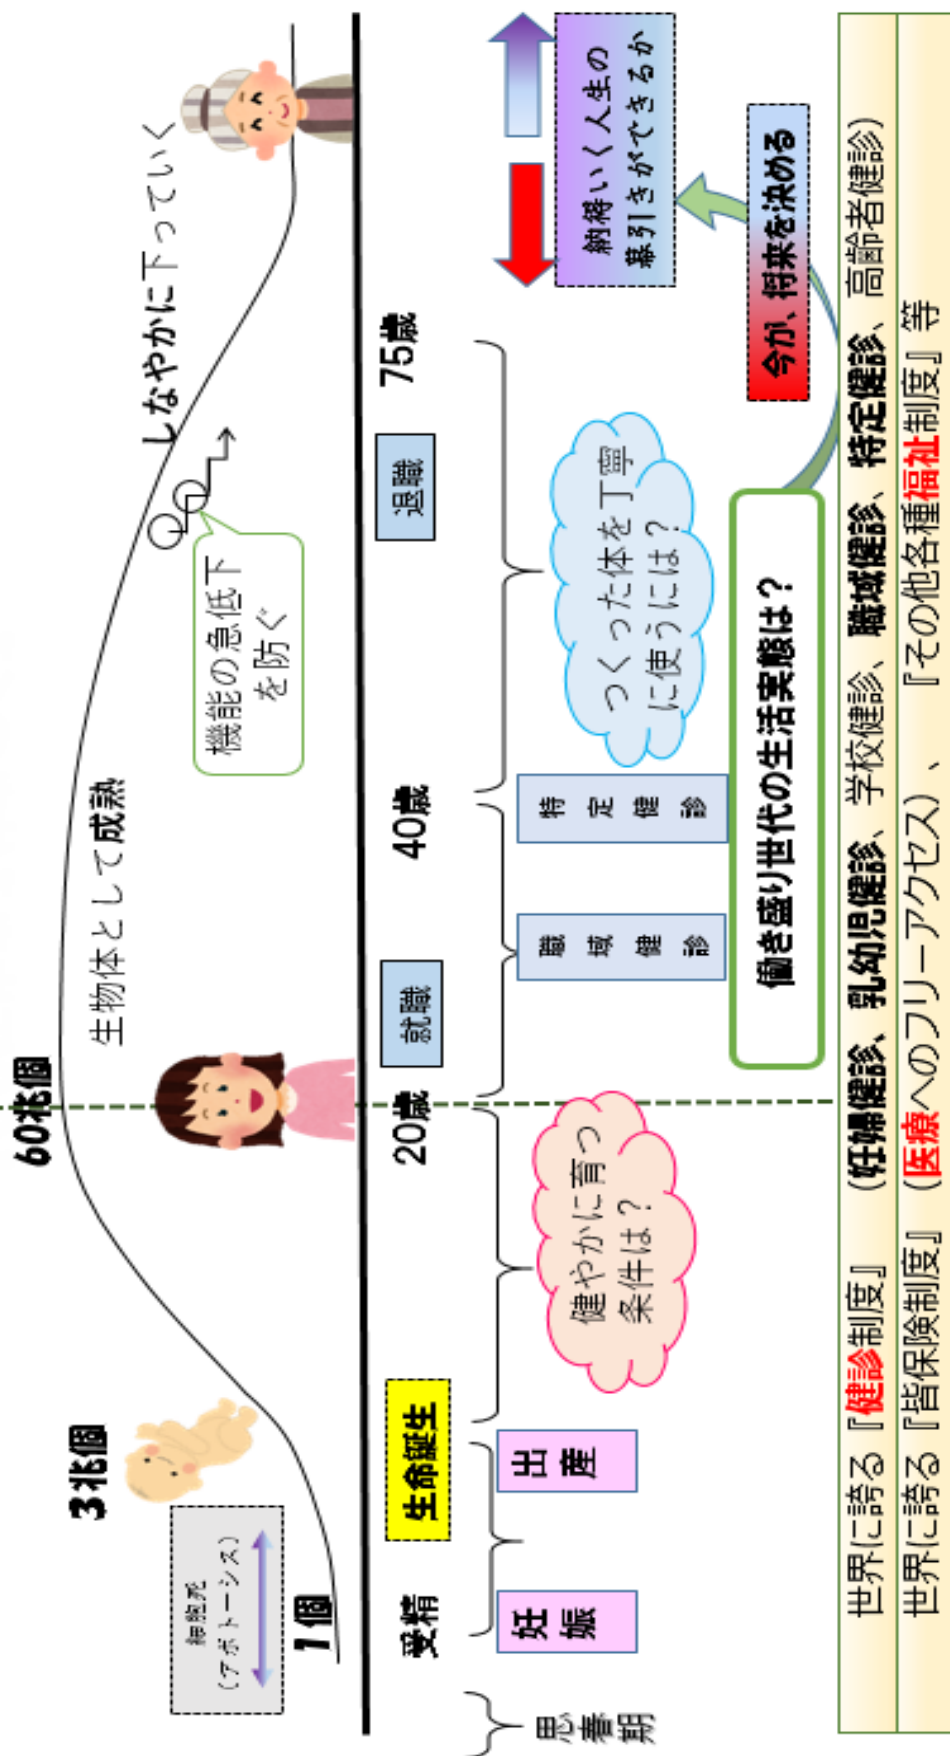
思春期

受精

妊娠

出産

生命誕生

1個

細胞死（アポトーシス）

3兆個

60兆個

生物体として成熟

20歳

就職

職域健診

特定健診

40歳

退職

75歳

健やかに育つ条件は？

つくった体を丁寧に使うには？

機能の急低下を防ぐ

しなやかに下っていく

働き盛り世代の生活実態は？

今が、将来を決める

納得いく人生の幕引きができるか

世界に誇る『健診制度』（妊婦健診、乳幼児健診、学校健診、職域健診、特定健診、高齢者健診）

世界に誇る『皆保険制度』（医療へのフリーアクセス）、『その他各種福祉制度』等